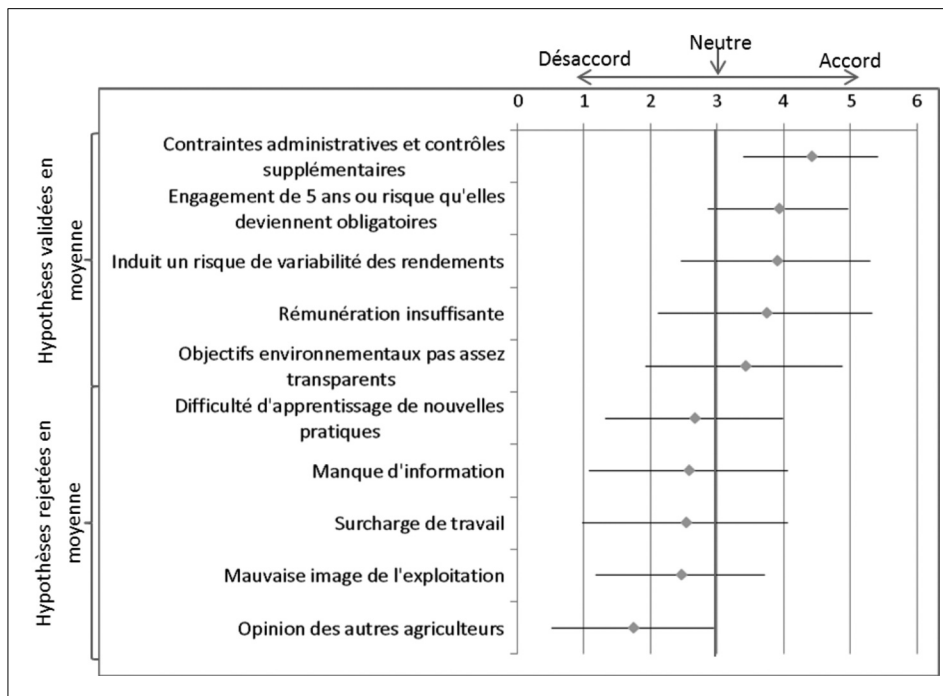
Désaccord
Neutre
Accord

0 1 2 3 4 5 6

Hypothèses validées en moyenne

Contraintes administratives et contrôles supplémentaires

Engagement de 5 ans ou risque qu'elles deviennent obligatoires

Induit un risque de variabilité des rendements

Rémunération insuffisante

Objectifs environnementaux pas assez transparents

Hypothèses rejetées en moyenne

Difficulté d'apprentissage de nouvelles pratiques

Manque d'information

Surcharge de travail

Mauvaise image de l'exploitation

Opinion des autres agriculteurs